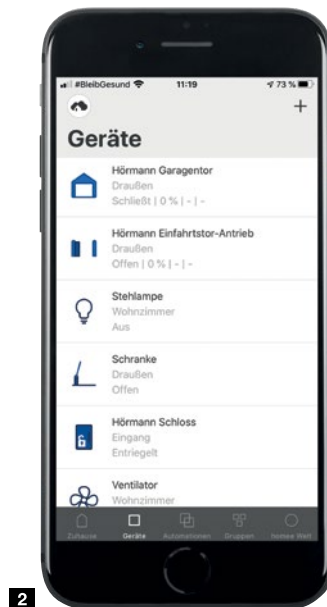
#BleibGesund 11:19 73 %

+

Geräte

Hörmann Garagentor
Draußen
Schließt | 0 % | - | -

Hörmann Einfahrtstor-Antrieb
Draußen
Offen | 0 % | - | -

Stehlampe
Wohnzimmer
Aus

Schranke
Draußen
Offen

Hörmann Schloss
Eingang
Entriegelt

Ventilator
Wohnzimmer

Zuhause Geräte Automationen Gruppen homee Welt

2